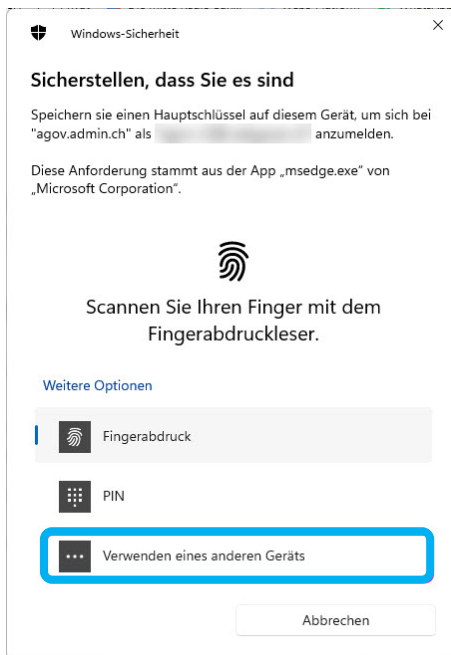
Windows-Sicherheit

×

Sicherstellen, dass Sie es sind

Speichern sie einen Hauptschlüssel auf diesem Gerät, um sich bei "agov.admin.ch" als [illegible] anzumelden.

Diese Anforderung stammt aus der App „msedge.exe" von „Microsoft Corporation".

Scannen Sie Ihren Finger mit dem Fingerabdruckleser.

Weitere Optionen

Fingerabdruck

PIN

Verwenden eines anderen Geräts

Abbrechen